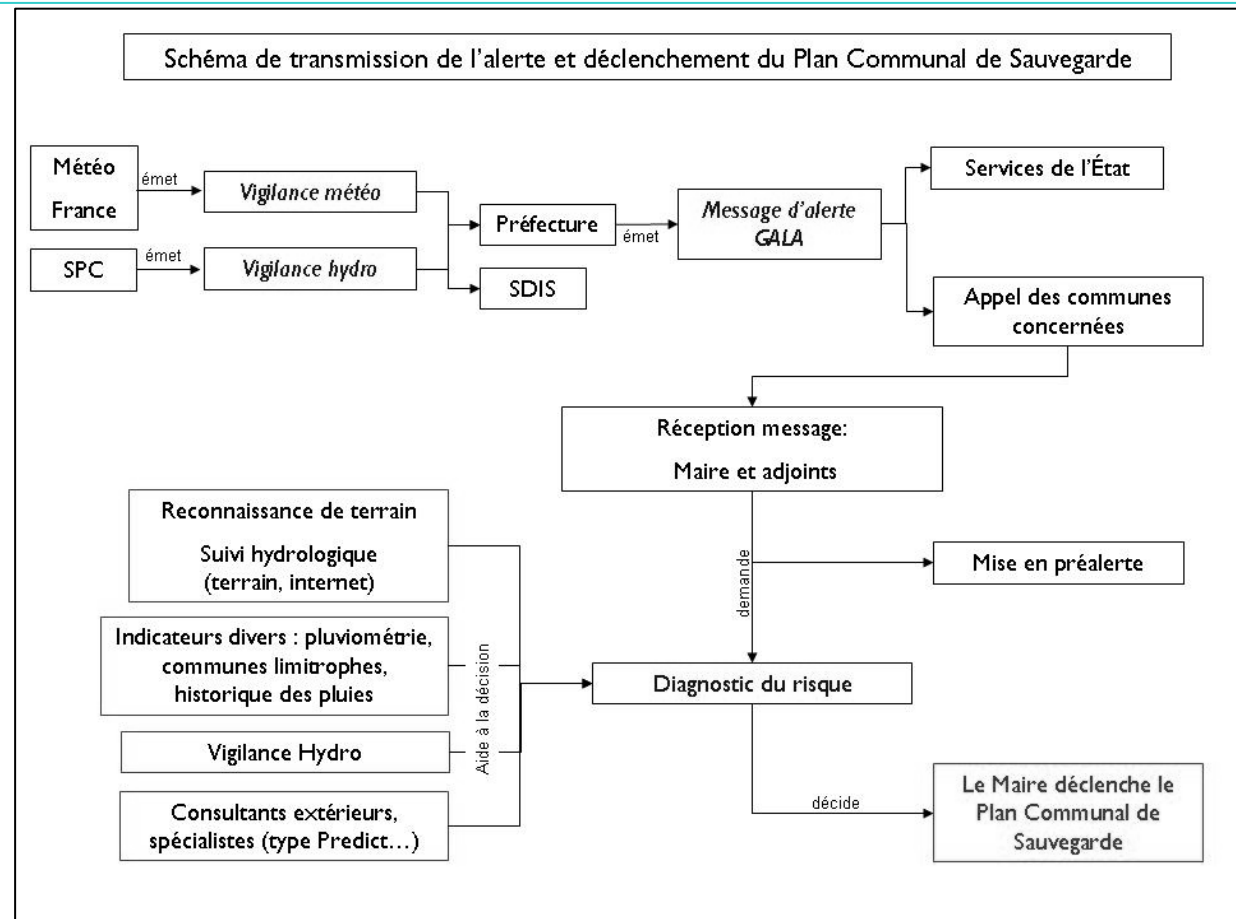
Schéma de transmission de l'alerte et déclenchement du Plan Communal de Sauvegarde

Météo France

émet

Vigilance météo

SPC

émet

Vigilance hydro

Préfecture

SDIS

émet

Message d'alerte GALA

Services de l'État

Appel des communes concernées

Réception message:

Maire et adjoints

demande

Mise en préalerte

Reconnaissance de terrain

Suivi hydrologique (terrain, internet)

Indicateurs divers : pluviométrie, communes limitrophes, historique des pluies

Vigilance Hydro

Consultants extérieurs, spécialistes (type Predict…)

Aide à la décision

Diagnostic du risque

décide

Le Maire déclenche le Plan Communal de Sauvegarde